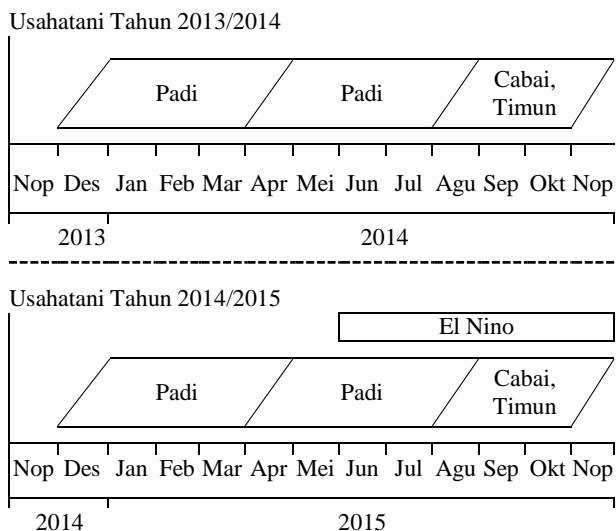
Usahatani Tahun 2013/2014

Padi

Padi

Cabai, Timun

Nop Des Jan Feb Mar Apr Mei Jun Jul Agu Sep Okt Nop

2013

2014

Usahatani Tahun 2014/2015

El Nino

Padi

Padi

Cabai, Timun

Nop Des Jan Feb Mar Apr Mei Jun Jul Agu Sep Okt Nop

2014

2015